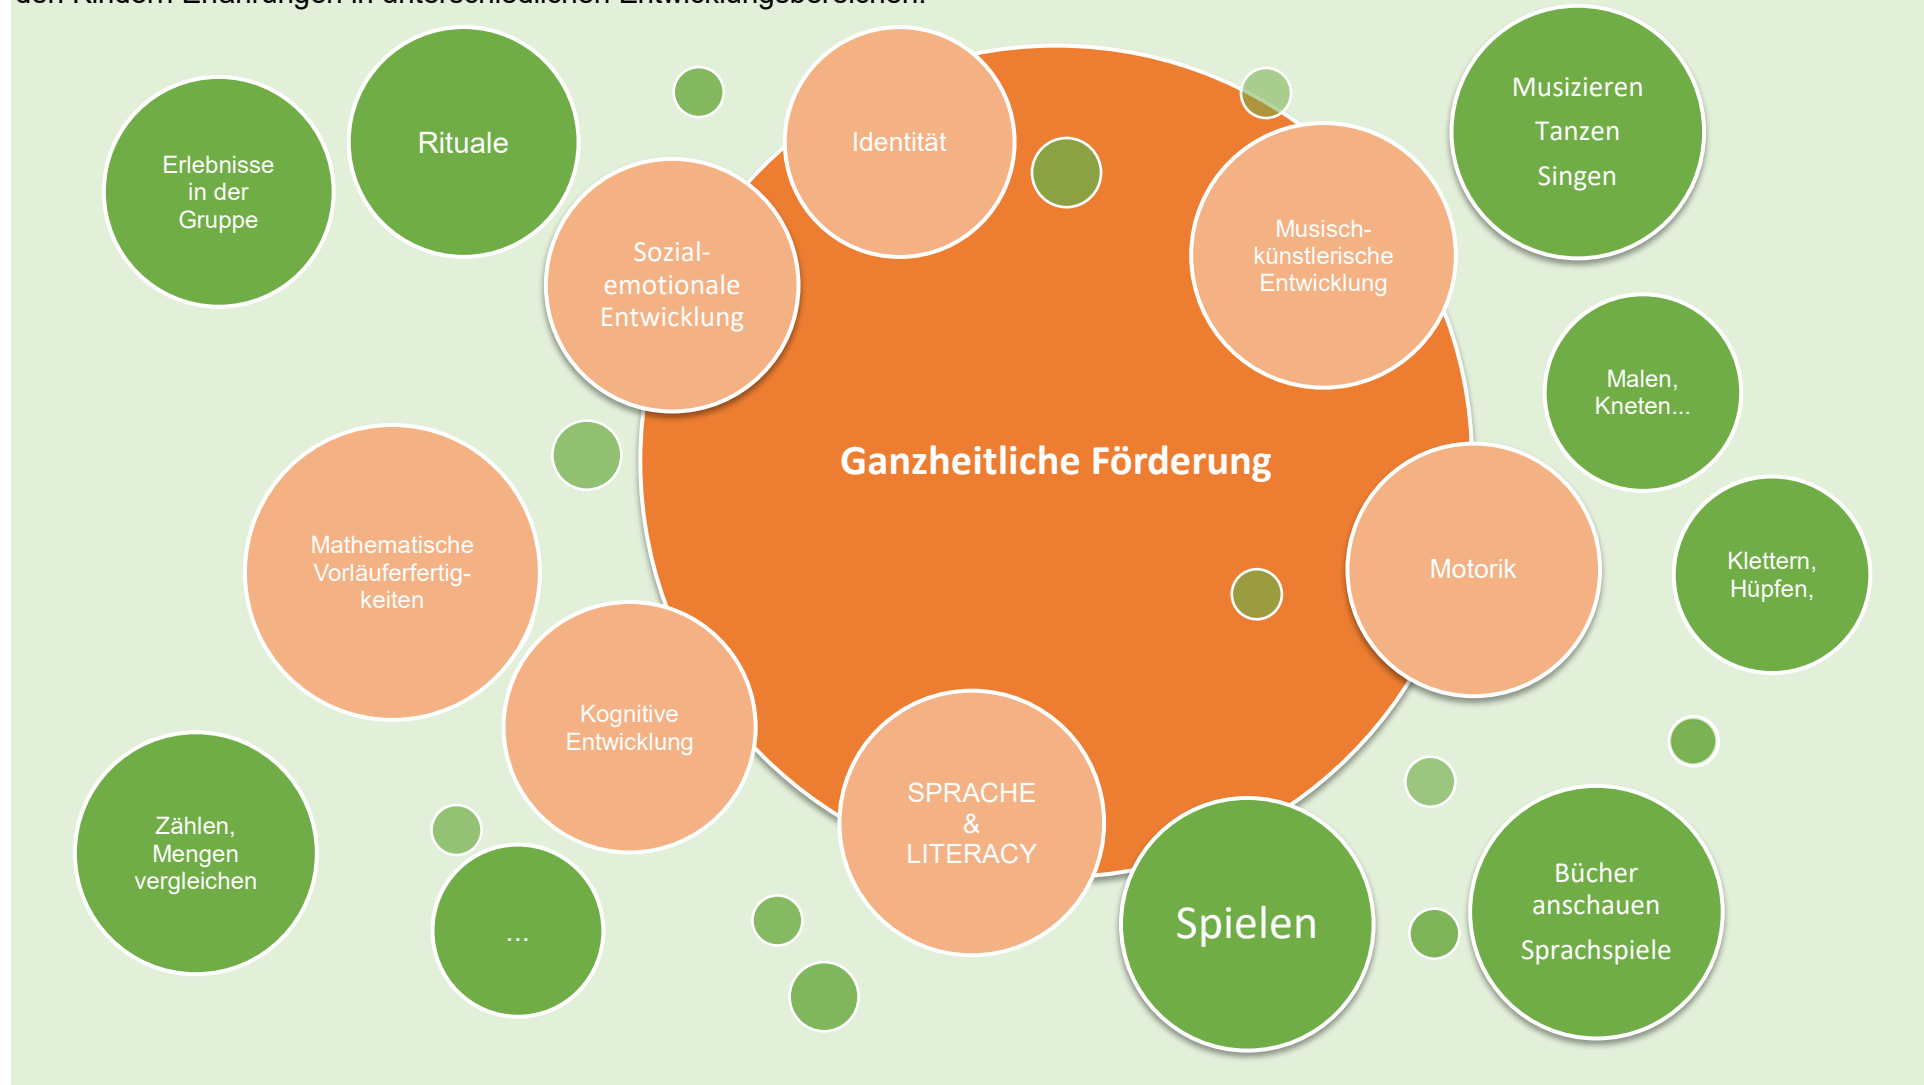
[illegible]

Erlebnisse in der Gruppe

Rituale

Identität

Musizieren

Tanzen

Singen

Sozial-emotionale Entwicklung

Musisch-künstlerische Entwicklung

Malen, Kneten...

Ganzheitliche Förderung

Mathematische Vorläuferfertigkeiten

Motorik

Klettern, Hüpfen,

Kognitive Entwicklung

SPRACHE & LITERACY

Zählen, Mengen vergleichen

...

Spielen

Bücher anschauen

Sprachspiele